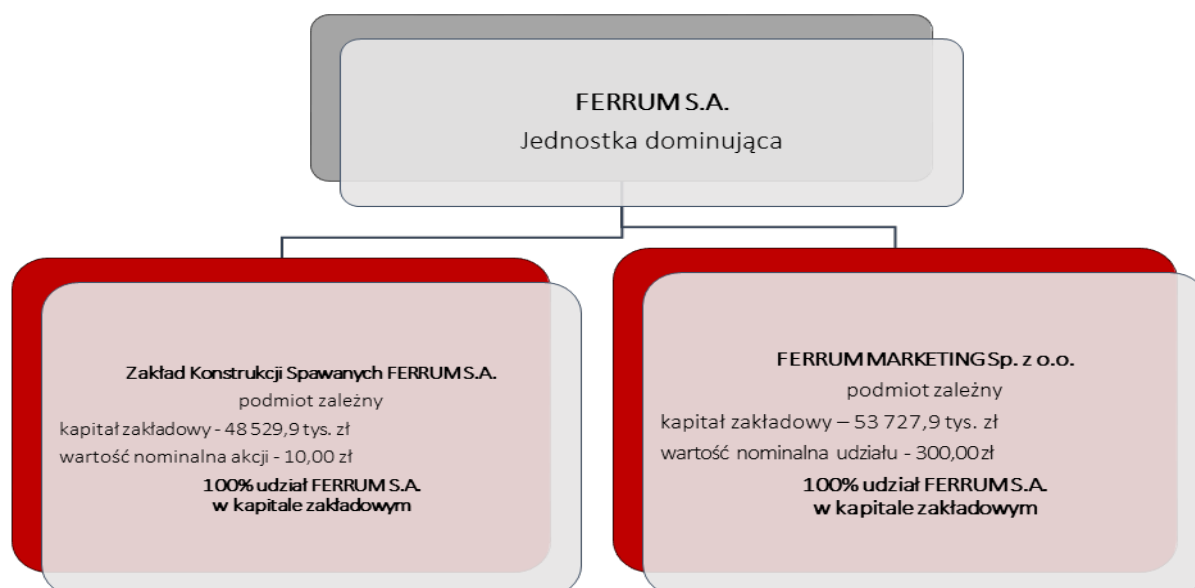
FERRUM S.A.
Jednostka dominująca

Zakład Konstrukcji Spawanych FERRUM S.A.
podmiot zależny
kapitał zakładowy - 48 529,9 tys. zł
wartość nominalna akcji - 10,00 zł
100% udział FERRUM S.A.
w kapitale zakładowym

FERRUM MARKETING Sp. z o.o.
podmiot zależny
kapitał zakładowy – 53 727,9 tys. zł
wartość nominalna udziału - 300,00 zł
100% udział FERRUM S.A.
w kapitale zakładowym